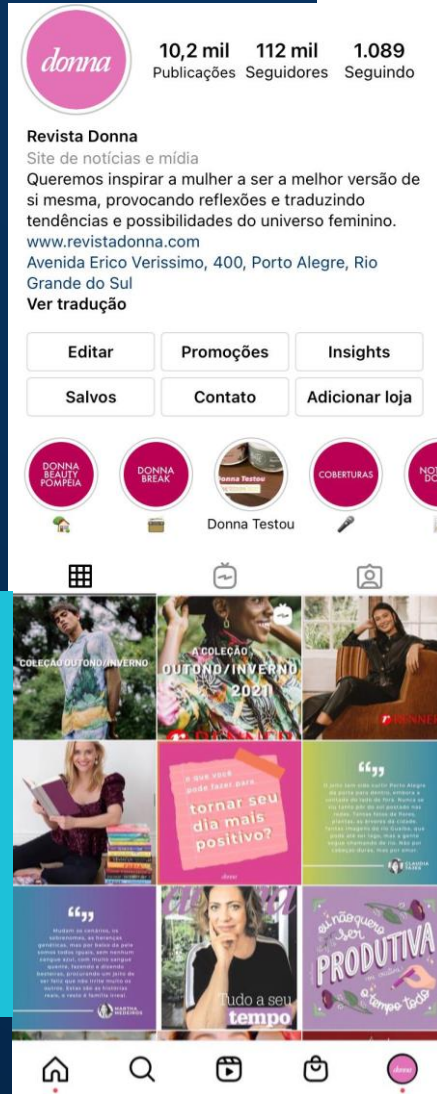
donna

10,2 mil Publicações
112 mil Seguidores
1.089 Seguindo

Revista Donna
Site de notícias e mídia
Queremos inspirar a mulher a ser a melhor versão de si mesma, provocando reflexões e traduzindo tendências e possibilidades do universo feminino.
www.revistadonna.com
Avenida Erico Verissimo, 400, Porto Alegre, Rio Grande do Sul
Ver tradução

Editar
Promoções
Insights
Salvos
Contato
Adicionar loja

DONNA BEAUTY POMPEIA
DONNA BREAK
Donna Testou
Donna Testou
COBERTURAS
NO DO

COLEÇÃO OUTONO/INVERNO

A COLEÇÃO OUTONO/INVERNO 2021

RENNER

O que você pode fazer para tornar seu dia mais positivo?

donna

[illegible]

CLAUDIA TAJES

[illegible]

MARTHA MEDEIROS

Tudo a seu tempo

eu não quero ser PRODUTIVA o tempo todo